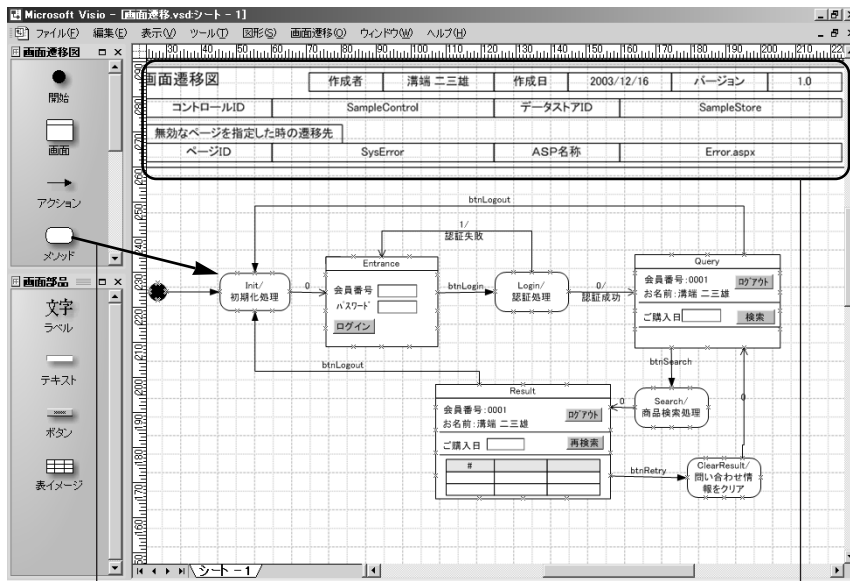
Microsoft Visio - [画面遷移.vsd:シート - 1]

ファイル(F) 編集(E) 表示(V) ツール(T) 図形(S) 画面遷移(O) ウィンドウ(W) ヘルプ(H)

画面遷移図

開始

画面

アクション

メソッド

画面部品

文字
ラベル

テキスト

ボタン

表イメージ

| 画面遷移図 | 作成者 | 溝端 二三雄 | 作成日 | 2003/12/16 | バージョン | 1.0 |
|---|---|---|---|---|---|---|
| コントロールID | SampleControl | | データストアID | SampleStore | | |
| 無効なページを指定した時の遷移先 | | | | | | |
| ページID | SysError | | ASP名称 | Error.aspx | | |

btnLogout

1/
認証失敗

Init/
初期化処理

0

Entrance

会員番号

パスワード

ログイン

btnLogin

Login/
認証処理

0/
認証成功

Query

会員番号:0001

お名前:溝端 二三雄

ログアウト

ご購入日

検索

btnSearch

btnLogout

Result

会員番号:0001

お名前:溝端 二三雄

ログアウト

ご購入日

再検索

#

0

Search/
商品検索処理

btnRetry

ClearResult/
問い合わせ情報をクリア

シート - 1